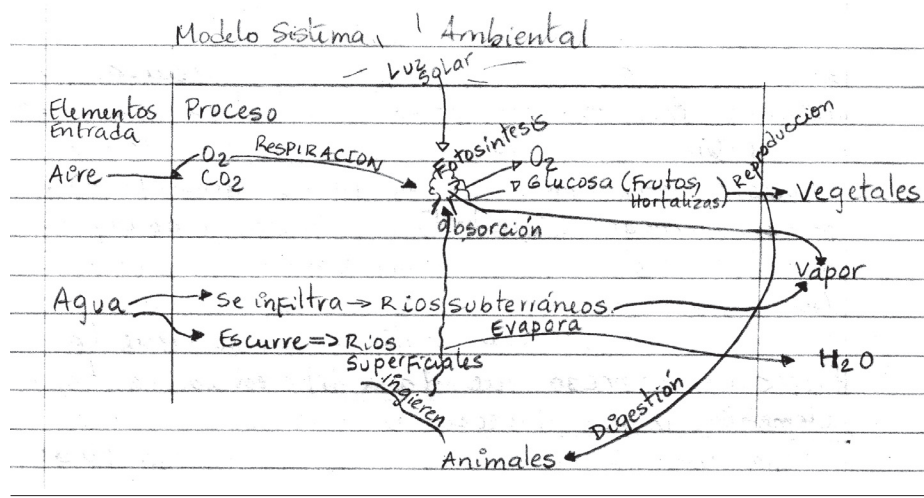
Modelo Sistema, Ambiental

Luz solar

Elementos Entrada | Proceso

Fotosintesis

Reproducción

Aire → $O_2$ $CO_2$ RESPIRACION → $O_2$ → Glucosa (Frutos, Hortalizas) → Vegetales

absorción

Vapor

Agua → Se infiltra → Rios subterráneos

Escurre => Rios Superficiales

Evapora → $H_2O$

ingieren

Digestión

Animales